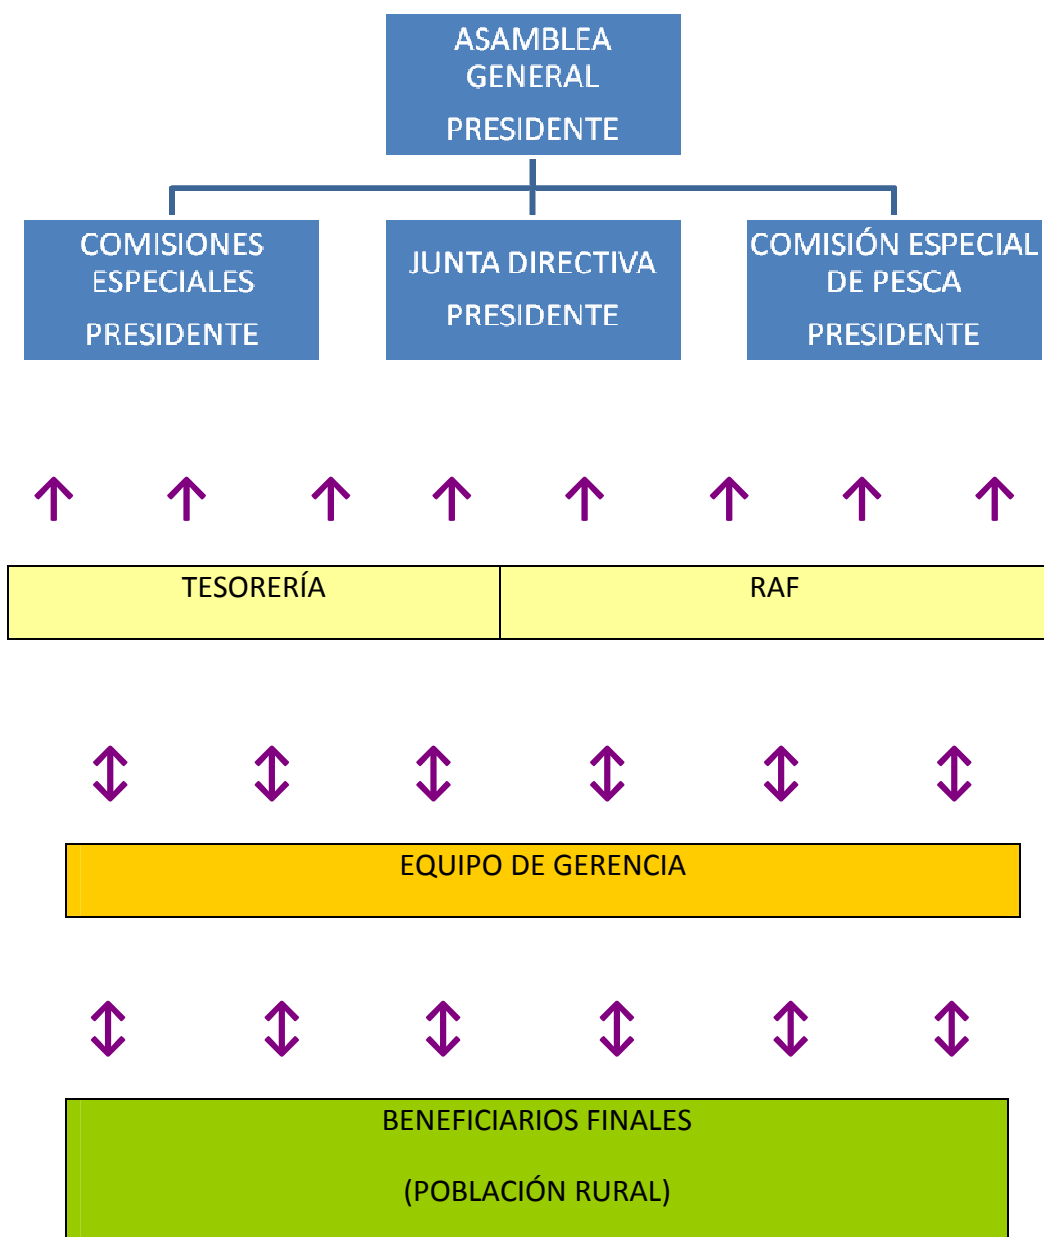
ASAMBLEA GENERAL

PRESIDENTE

COMISIONES ESPECIALES

PRESIDENTE

JUNTA DIRECTIVA

PRESIDENTE

COMISIÓN ESPECIAL DE PESCA

PRESIDENTE

TESORERÍA

RAF

EQUIPO DE GERENCIA

BENEFICIARIOS FINALES

(POBLACIÓN RURAL)